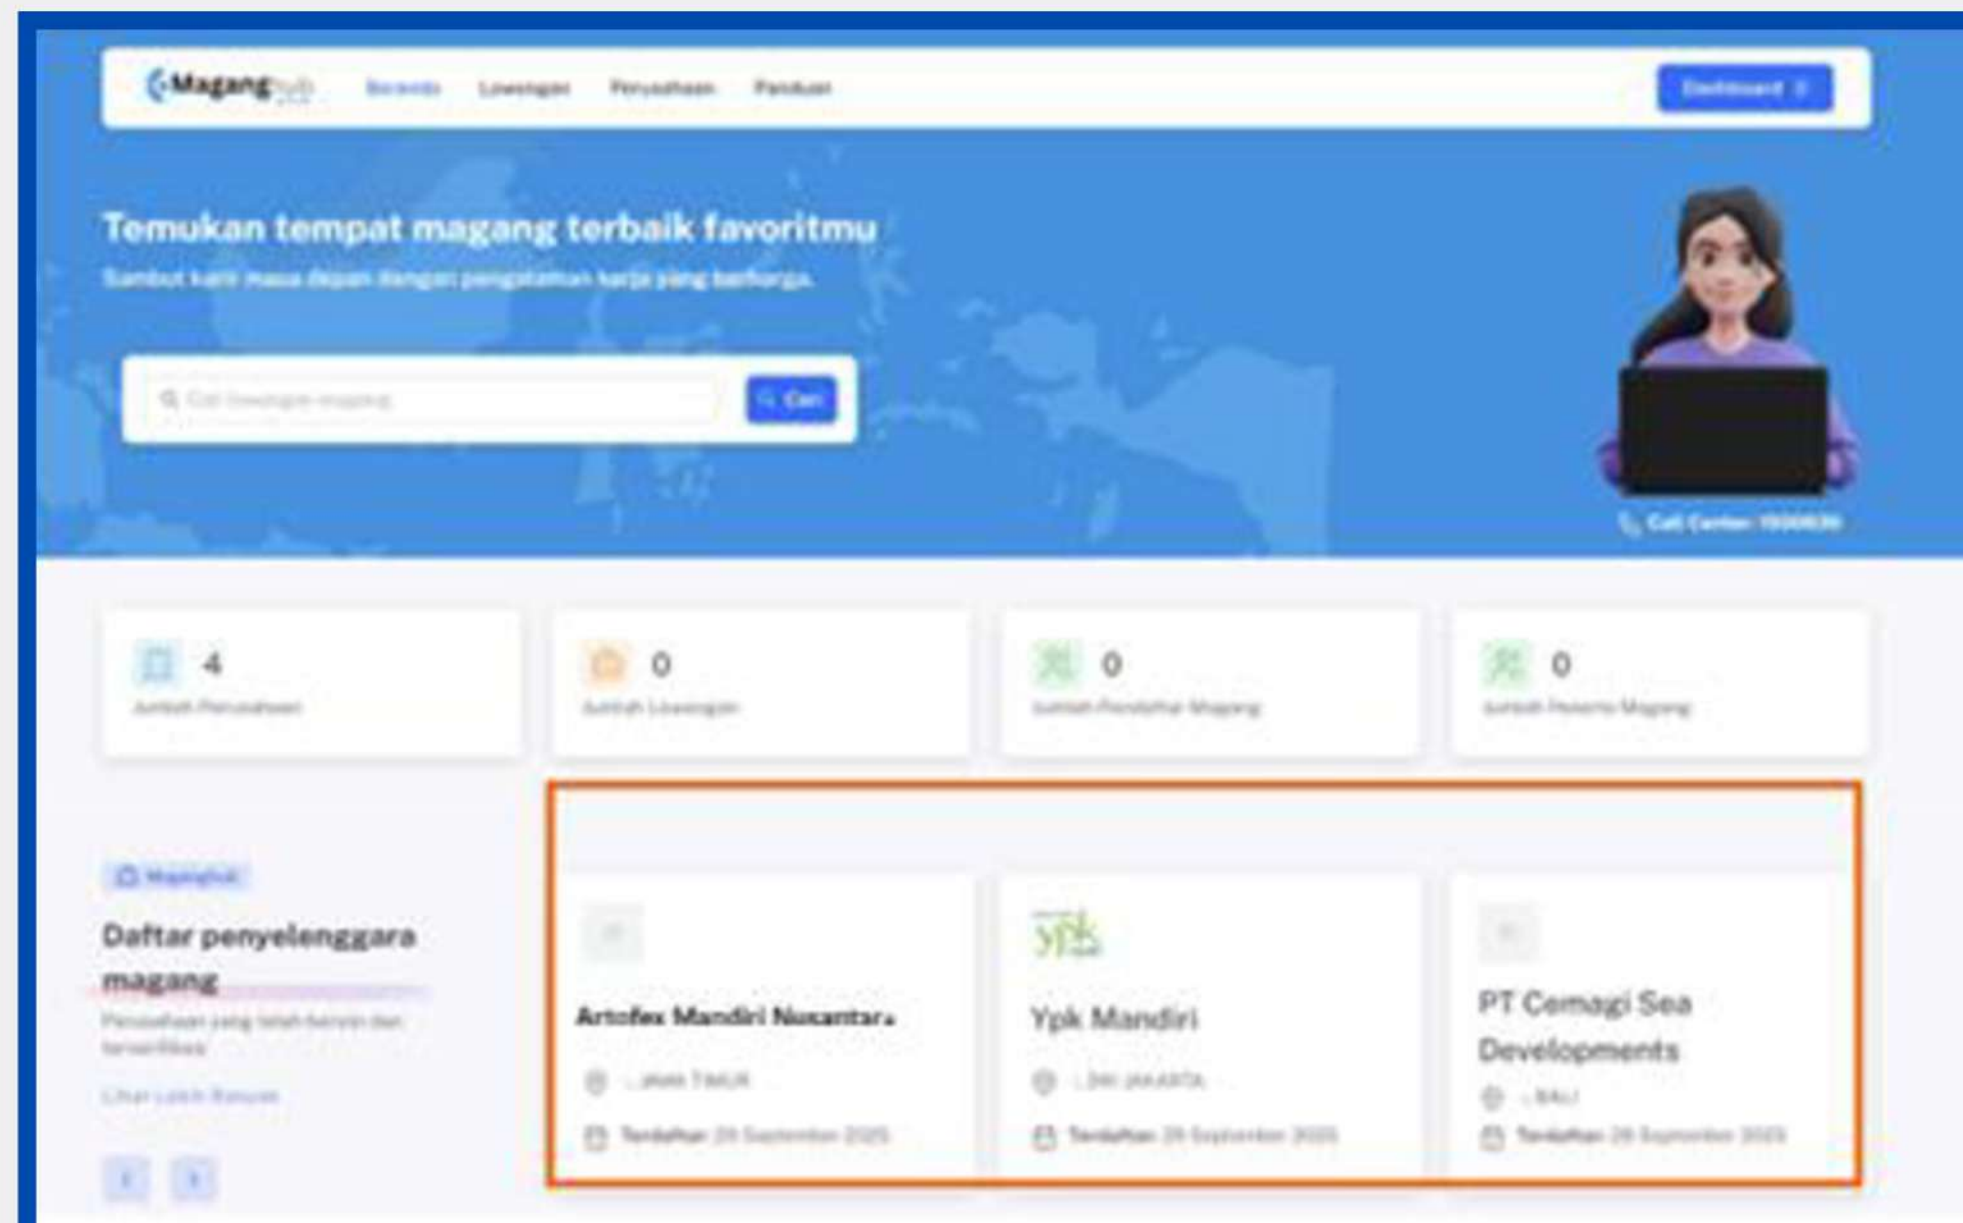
Magang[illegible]

Beranda Lowongan Perusahaan Panduan

Dashboard

Temukan tempat magang terbaik favoritmu

Sambut karir masa depan dengan pengalaman kerja yang berharga.

Cari lowongan magang

Cari

Call Center: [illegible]

4
Jumlah Perusahaan

0
Jumlah Lowongan

0
Jumlah Pendaftar Magang

0
Jumlah Peserta Magang

Maganghub

Daftar penyelenggara magang

Perusahaan yang telah bermitra dan terverifikasi

Lihat Lebih Banyak

Artofex Mandiri Nusantara

... JAWA TIMUR

Terdaftar: 29 September 2025

ypk

Ypk Mandiri

... DKI JAKARTA

Terdaftar: 29 September 2025

PT Cemagi Sea Developments

... BALI

Terdaftar: 29 September 2025